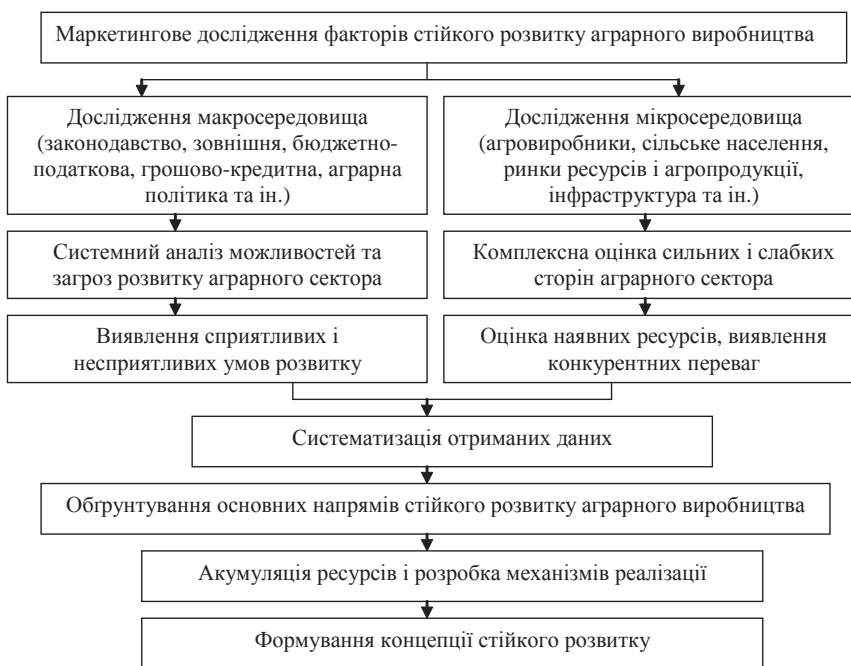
Маркетингове дослідження факторів стійкого розвитку аграрного виробництва

Дослідження макросередовища (законодавство, зовнішня, бюджетно-податкова, грошово-кредитна, аграрна політика та ін.)

Системний аналіз можливостей та загроз розвитку аграрного сектора

Виявлення сприятливих і несприятливих умов розвитку

Дослідження мікросередовища (агровиробники, сільське населення, ринки ресурсів і агропродукції, інфраструктура та ін.)

Комплексна оцінка сильних і слабких сторін аграрного сектора

Оцінка наявних ресурсів, виявлення конкурентних переваг

Систематизація отриманих даних

Обґрунтування основних напрямів стійкого розвитку аграрного виробництва

Акумуляція ресурсів і розробка механізмів реалізації

Формування концепції стійкого розвитку